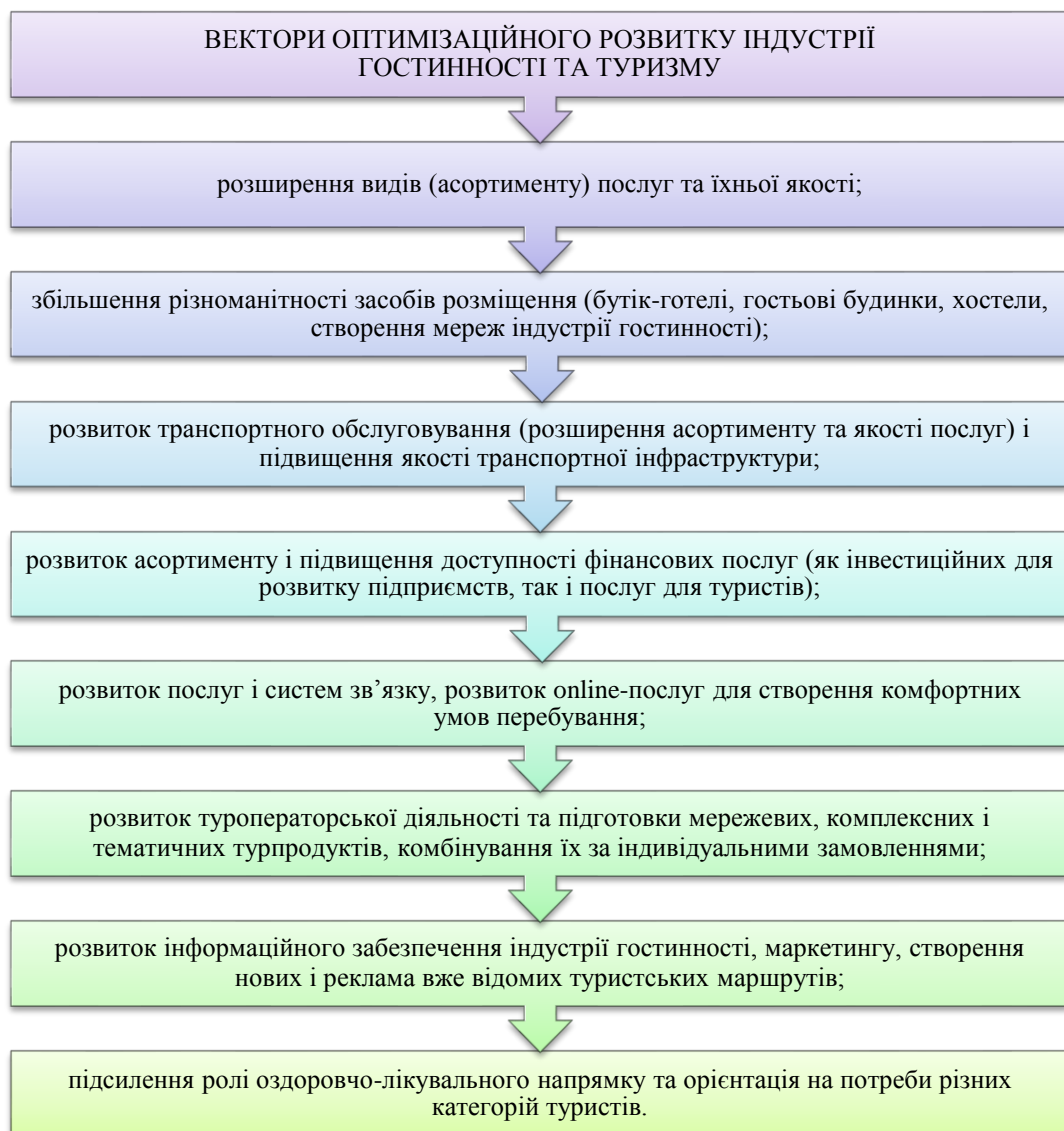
ВЕКТОРИ ОПТИМІЗАЦІЙНОГО РОЗВИТКУ ІНДУСТРІЇ ГОСТИННОСТІ ТА ТУРИЗМУ

розширення видів (асортименту) послуг та їхньої якості;

збільшення різноманітності засобів розміщення (бутік-готелі, гостьові будинки, хостели, створення мереж індустрії гостинності);

розвиток транспортного обслуговування (розширення асортименту та якості послуг) і підвищення якості транспортної інфраструктури;

розвиток асортименту і підвищення доступності фінансових послуг (як інвестиційних для розвитку підприємств, так і послуг для туристів);

розвиток послуг і систем зв’язку, розвиток online-послуг для створення комфортних умов перебування;

розвиток туроператорської діяльності та підготовки мережевих, комплексних і тематичних турпродуктів, комбінування їх за індивідуальними замовленнями;

розвиток інформаційного забезпечення індустрії гостинності, маркетингу, створення нових і реклама вже відомих туристських маршрутів;

підсилення ролі оздоровчо-лікувального напрямку та орієнтація на потреби різних категорій туристів.